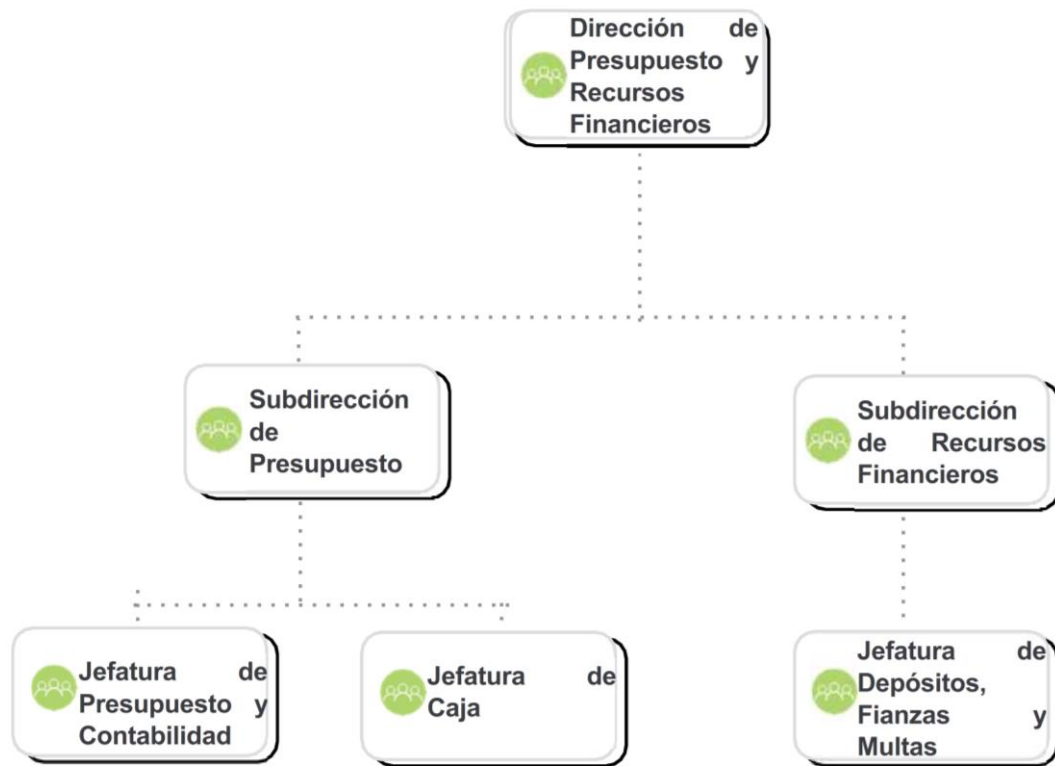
Dirección de Presupuesto y Recursos Financieros

Subdirección de Presupuesto

Subdirección de Recursos Financieros

Jefatura de Presupuesto y Contabilidad

Jefatura de Caja

Jefatura de Depósitos, Fianzas y Multas